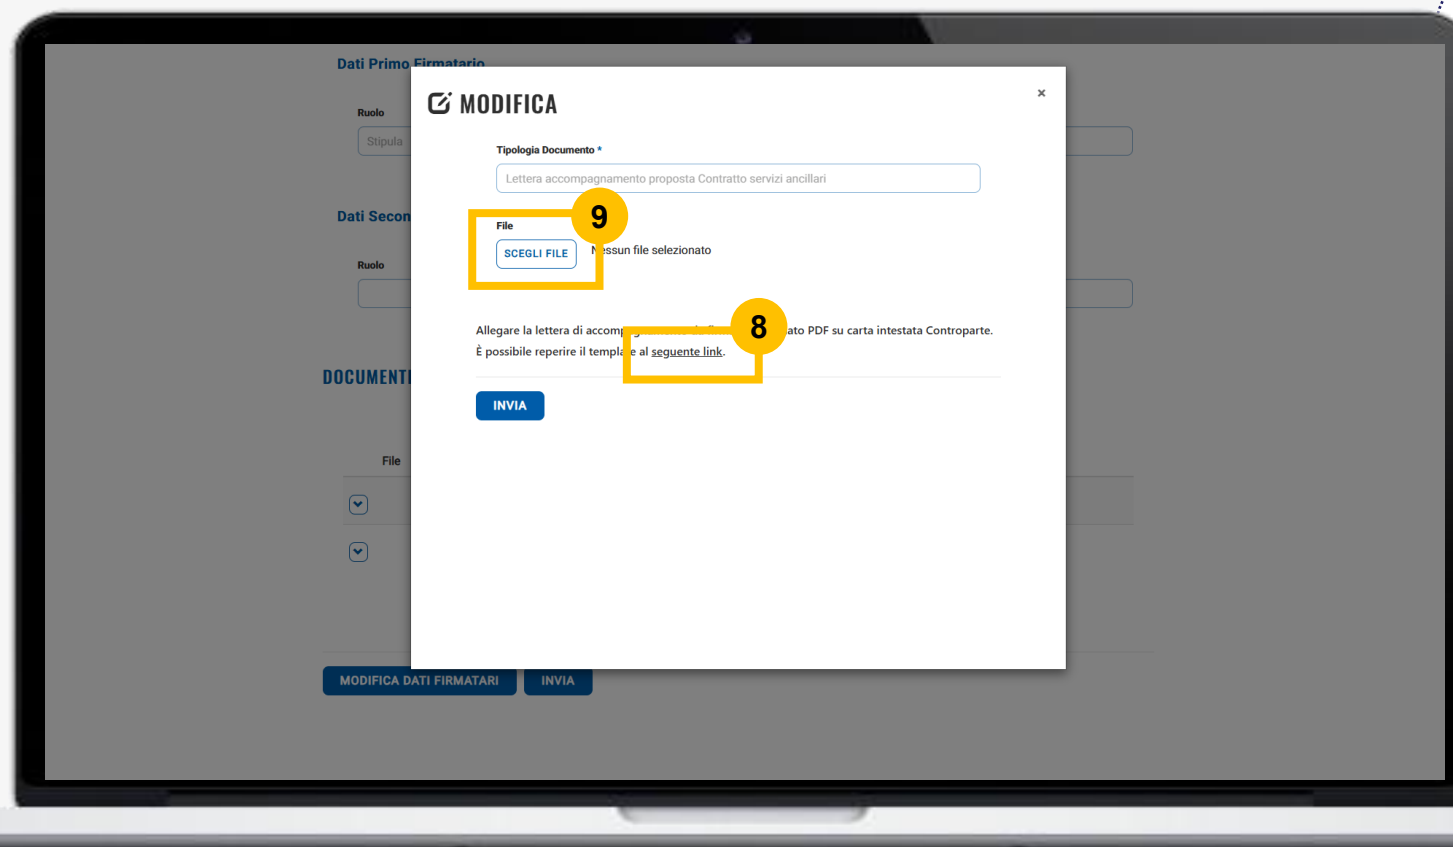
Dati Primo Firmatario

Ruolo

Stipula

Dati Secon

Ruolo

DOCUMENTI

File

MODIFICA DATI FIRMATARI

INVIA

MODIFICA

×

Tipologia Documento *

Lettera accompagnamento proposta Contratto servizi ancillari

File

9

SCEGLI FILE

N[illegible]ssun file selezionato

8

Allegare la lettera di accomp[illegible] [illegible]ato PDF su carta intestata Controparte.

È possibile reperire il templa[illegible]e al seguente link.

INVIA